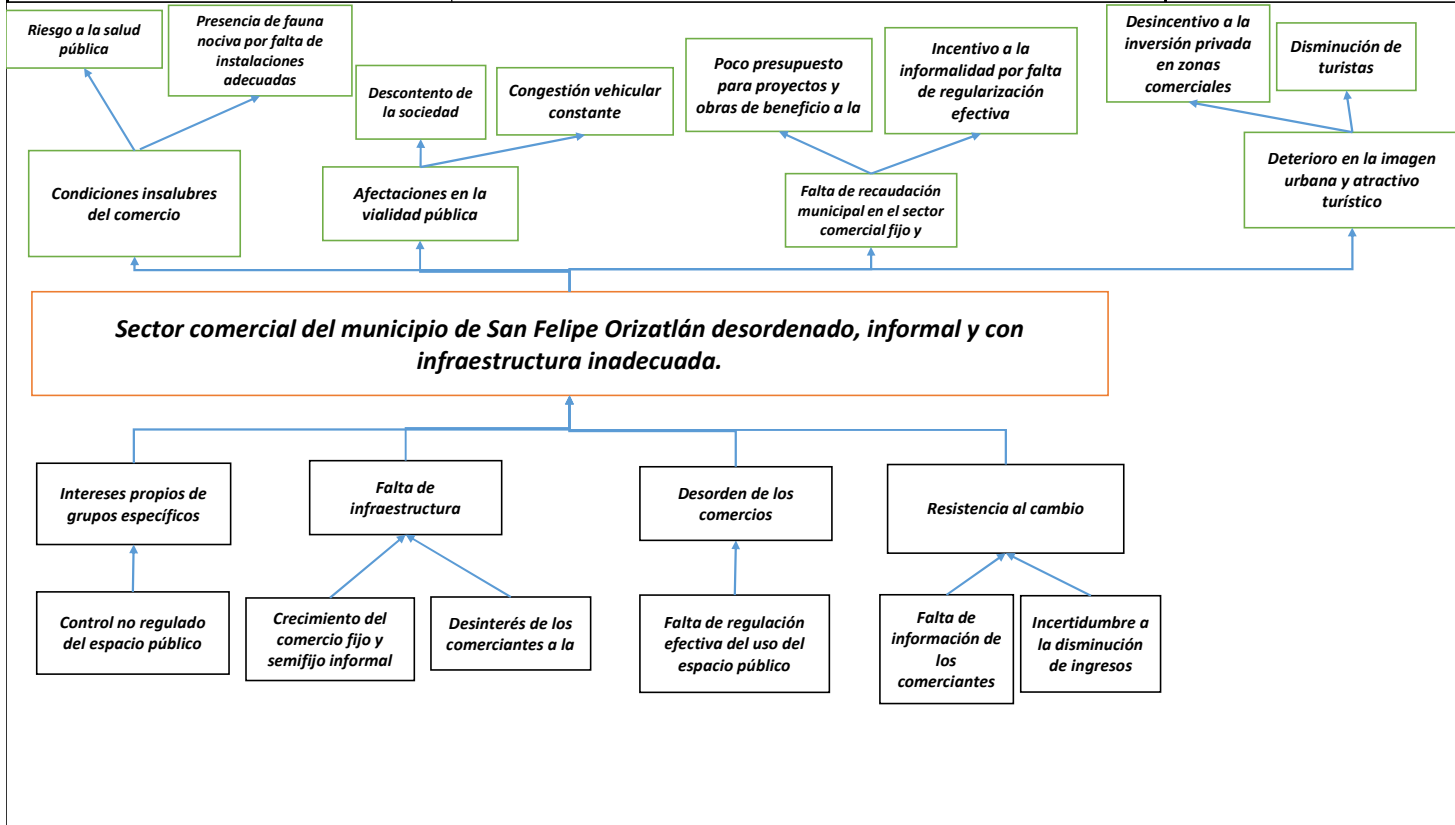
Riesgo a la salud pública

Presencia de fauna nociva por falta de instalaciones adecuadas

Descontento de la sociedad

Congestión vehicular constante

Poco presupuesto para proyectos y obras de beneficio a la

Incentivo a la informalidad por falta de regularización efectiva

Desincentivo a la inversión privada en zonas comerciales

Disminución de turistas

Condiciones insalubres del comercio

Afectaciones en la vialidad pública

Falta de recaudación municipal en el sector comercial fijo y

Deterioro en la imagen urbana y atractivo turístico

Sector comercial del municipio de San Felipe Orizatlán desordenado, informal y con infraestructura inadecuada.

Intereses propios de grupos específicos

Falta de infraestructura

Desorden de los comercios

Resistencia al cambio

Control no regulado del espacio público

Crecimiento del comercio fijo y semifijo informal

Desinterés de los comerciantes a la

Falta de regulación efectiva del uso del espacio público

Falta de información de los comerciantes

Incertidumbre a la disminución de ingresos